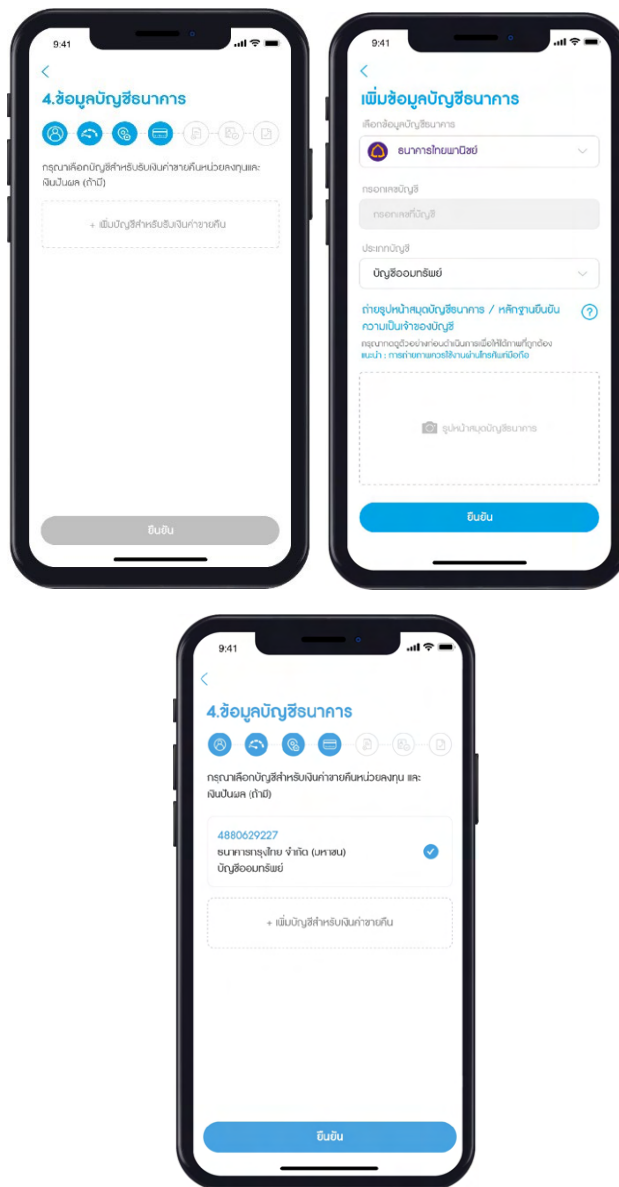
9:41

<

4.ข้อมูลบัญชีธนาคาร

กรุณาเลือกบัญชีสำหรับรับเงินค่าขายคืนหน่วยลงทุนและเงินปันผล (ถ้ามี)

+ เพิ่มบัญชีสำหรับรับเงินค่าขายคืน

ยืนยัน

9:41

<

เพิ่มข้อมูลบัญชีธนาคาร

เลือกข้อมูลบัญชีธนาคาร

ธนาคารไทยพาณิชย์

กรอกเลขบัญชี

กรอกเลขที่บัญชี

ประเภทบัญชี

บัญชีออมทรัพย์

ถ่ายรูปหน้าสมุดบัญชีธนาคาร / หลักฐานยืนยันความเป็นเจ้าของบัญชี

กรุณากดดูตัวอย่างก่อนดำเนินการเพื่อให้ได้ภาพที่ถูกต้อง
แนะนำ : การถ่ายภาพควรใช้งานผ่านโทรศัพท์มือถือ

รูปหน้าสมุดบัญชีธนาคาร

ยืนยัน

9:41

<

4.ข้อมูลบัญชีธนาคาร

กรุณาเลือกบัญชีสำหรับเงินค่าขายคืนหน่วยลงทุน และเงินปันผล (ถ้ามี)

4880629227
ธนาคารกรุงไทย จำกัด (มหาชน)
บัญชีออมทรัพย์

+ เพิ่มบัญชีสำหรับเงินค่าขายคืน

ยืนยัน